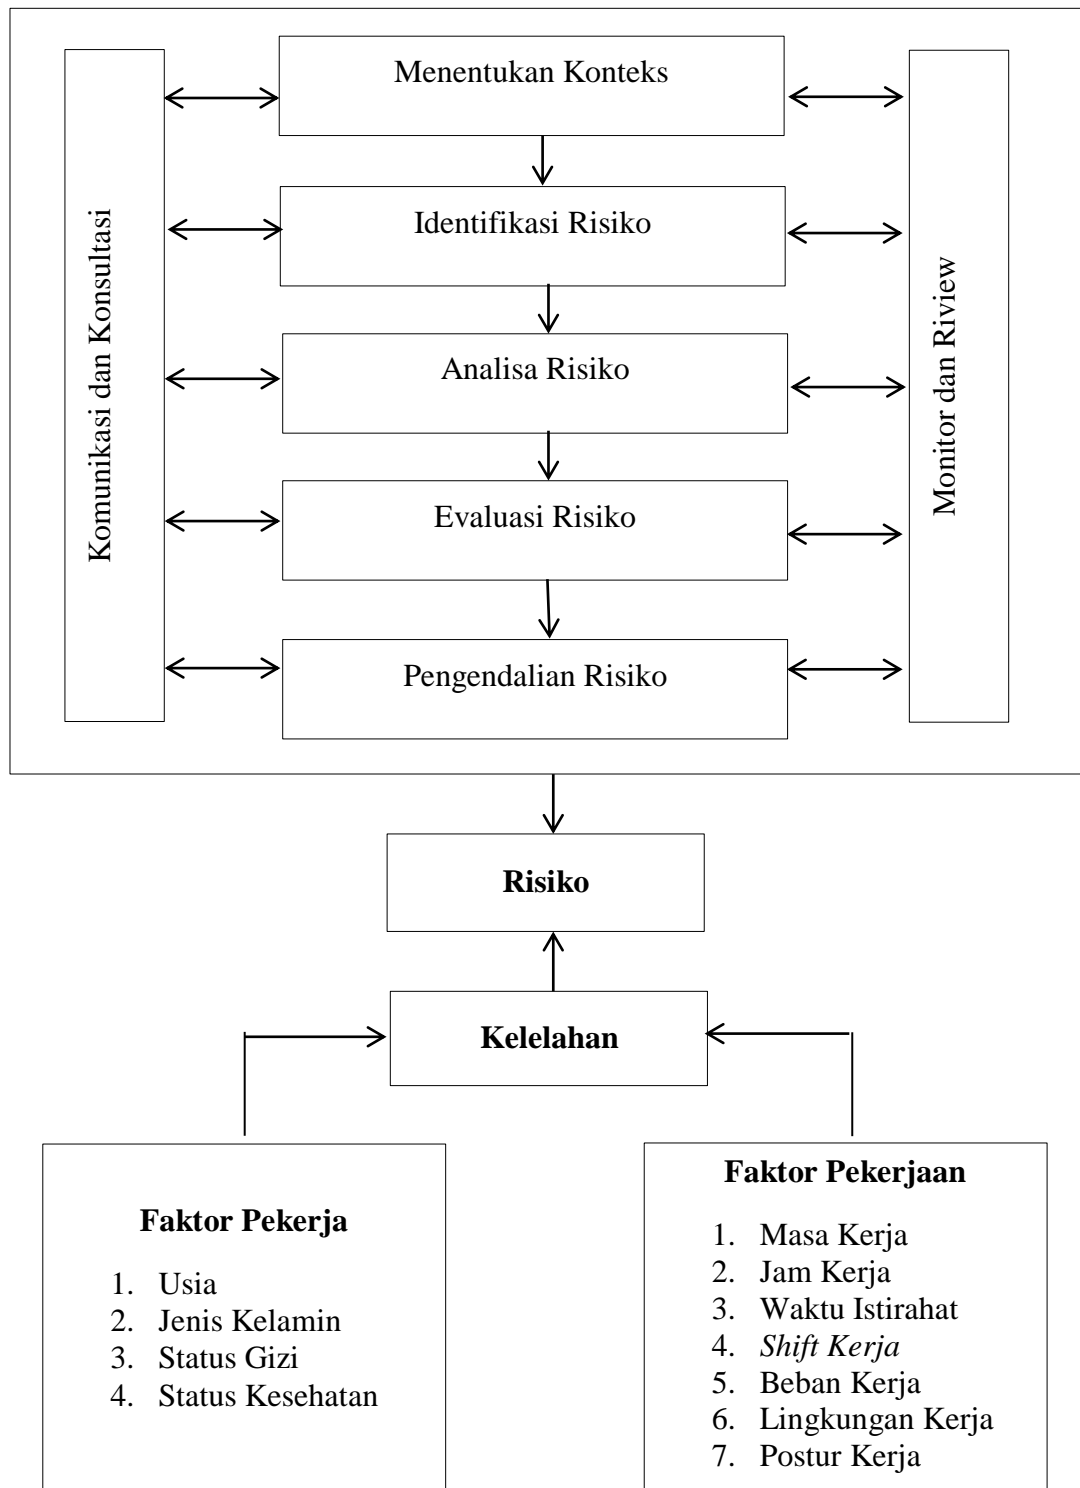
Komunikasi dan Konsultasi

Menentukan Konteks

Identifikasi Risiko

Analisa Risiko

Evaluasi Risiko

Pengendalian Risiko

Monitor dan Riview

**Risiko**

**Kelelahan**

**Faktor Pekerja**

1. Usia
2. Jenis Kelamin
3. Status Gizi
4. Status Kesehatan

**Faktor Pekerjaan**

1. Masa Kerja
2. Jam Kerja
3. Waktu Istirahat
4. *Shift Kerja*
5. Beban Kerja
6. Lingkungan Kerja
7. Postur Kerja